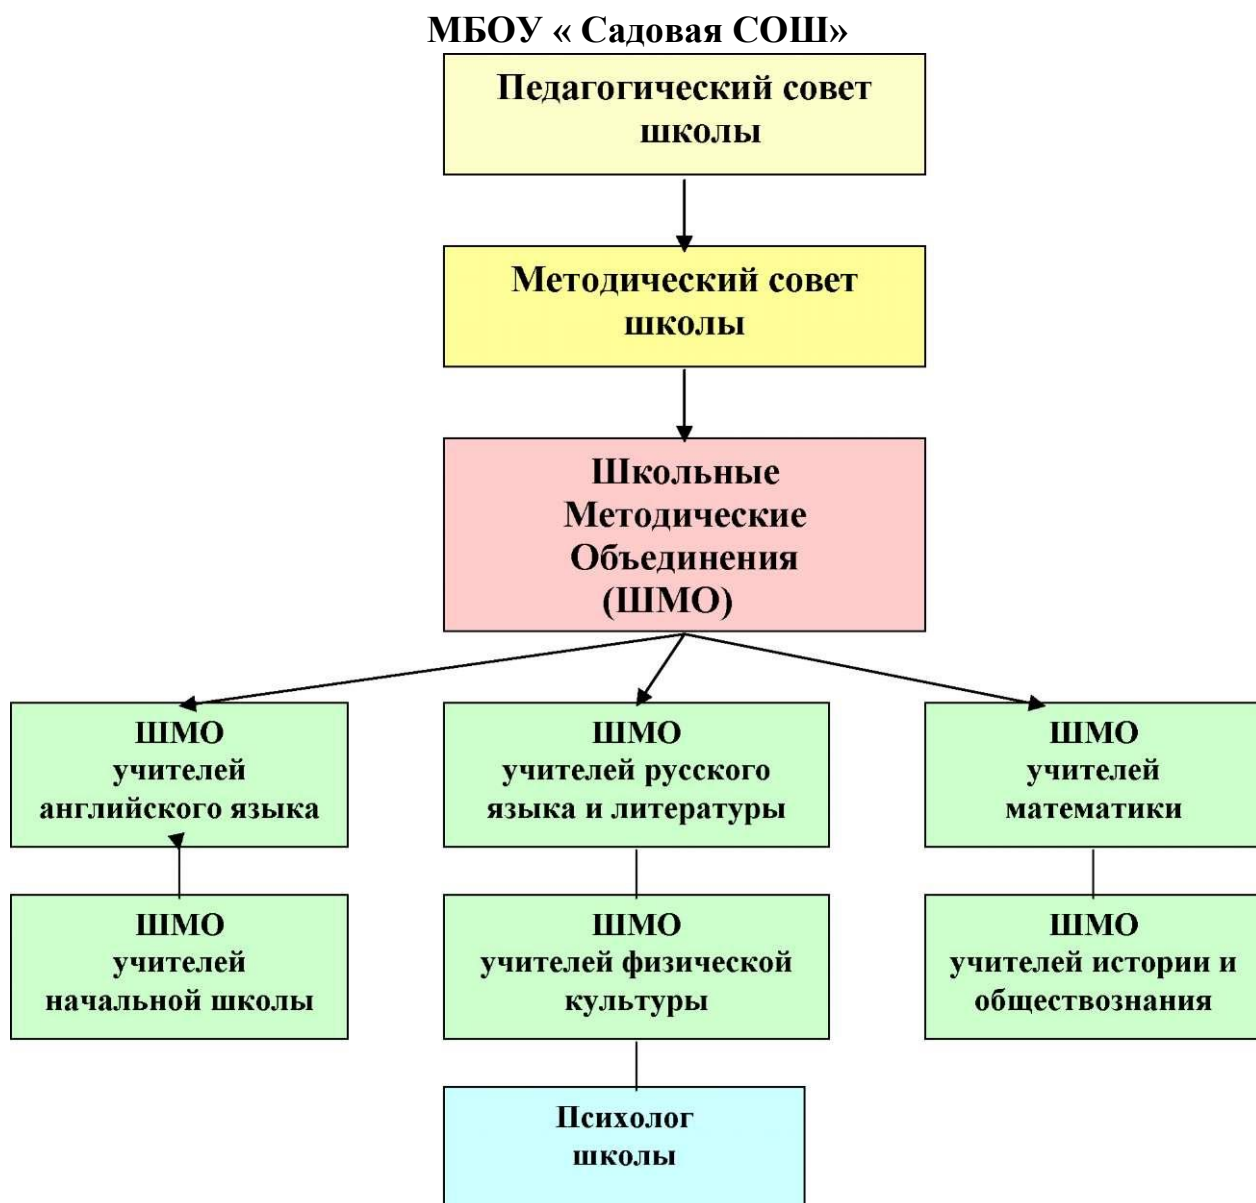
МБОУ « Садовая СОШ»

Педагогический совет школы

Методический совет школы

Школьные Методические Объединения (ШМО)

ШМО учителей английского языка

ШМО учителей русского языка и литературы

ШМО учителей математики

ШМО учителей начальной школы

ШМО учителей физической культуры

ШМО учителей истории и обществознания

Психолог школы